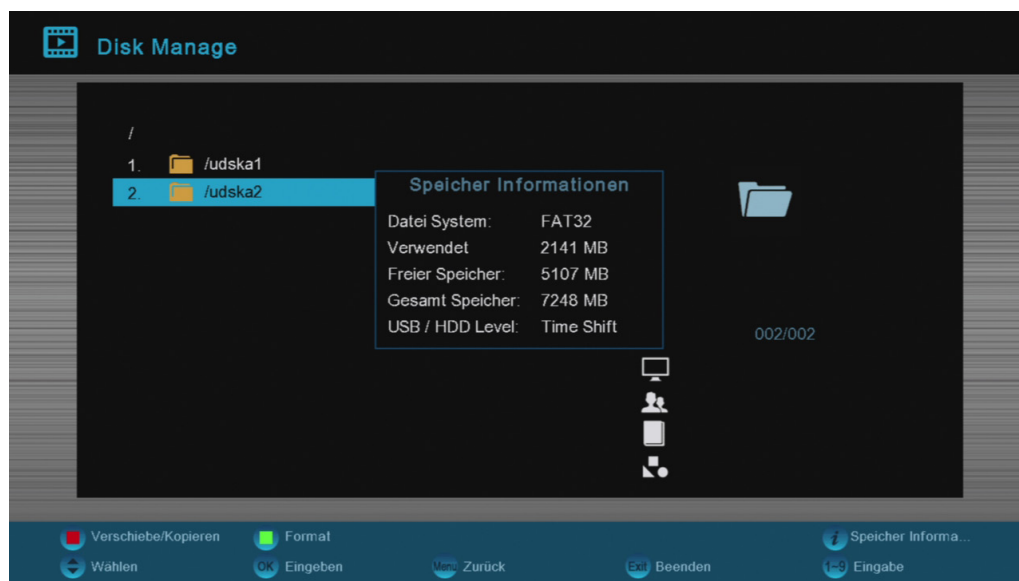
Disk Manage

/
1. /udska1
2. /udska2

Speicher Informationen

| | |
|---|---|
| Datei System: | FAT32 |
| Verwendet | 2141 MB |
| Freier Speicher: | 5107 MB |
| Gesamt Speicher: | 7248 MB |
| USB / HDD Level: | Time Shift |

002/002

Verschiebe/Kopieren
Format
Speicher Informa...
Wählen
OK Eingeben
Menu Zurück
Exit Beenden
1-9 Eingabe